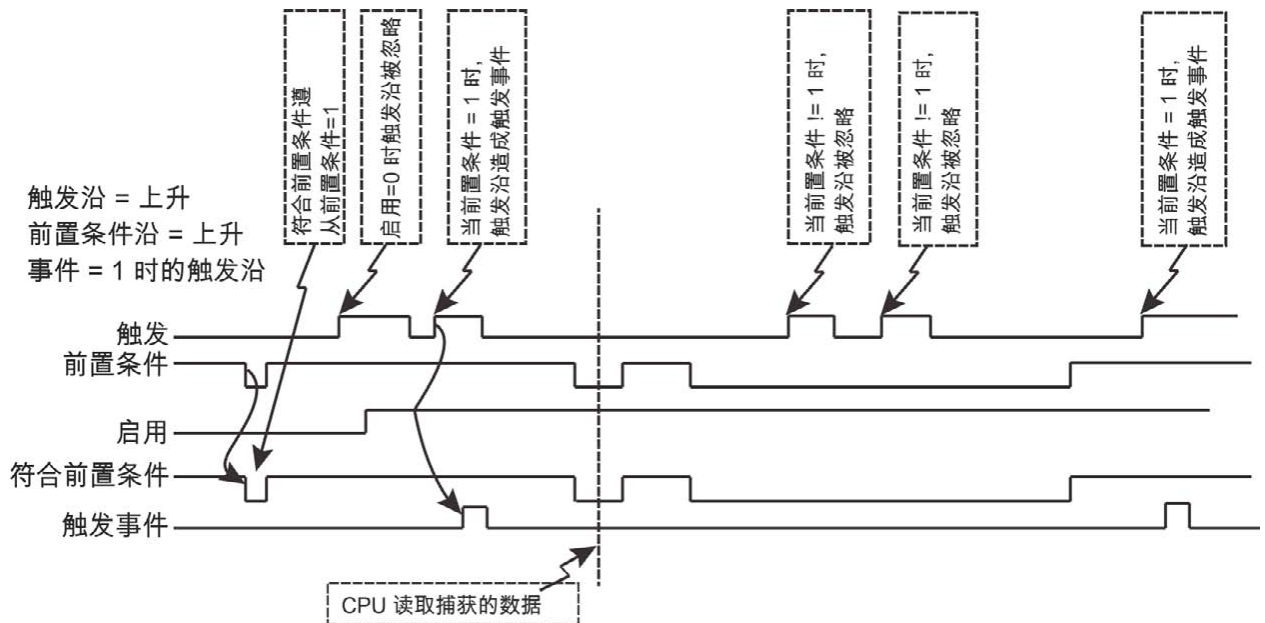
符合前置条件遵从前置条件=1

启用=0 时触发沿被忽略

当前置条件 = 1 时，触发沿造成触发事件

当前置条件 != 1 时，触发沿被忽略

当前置条件 != 1 时，触发沿被忽略

当前置条件 = 1 时，触发沿造成触发事件

触发沿 = 上升
前置条件沿 = 上升
事件 = 1 时的触发沿

触发
前置条件
启用
符合前置条件
触发事件

CPU 读取捕获的数据